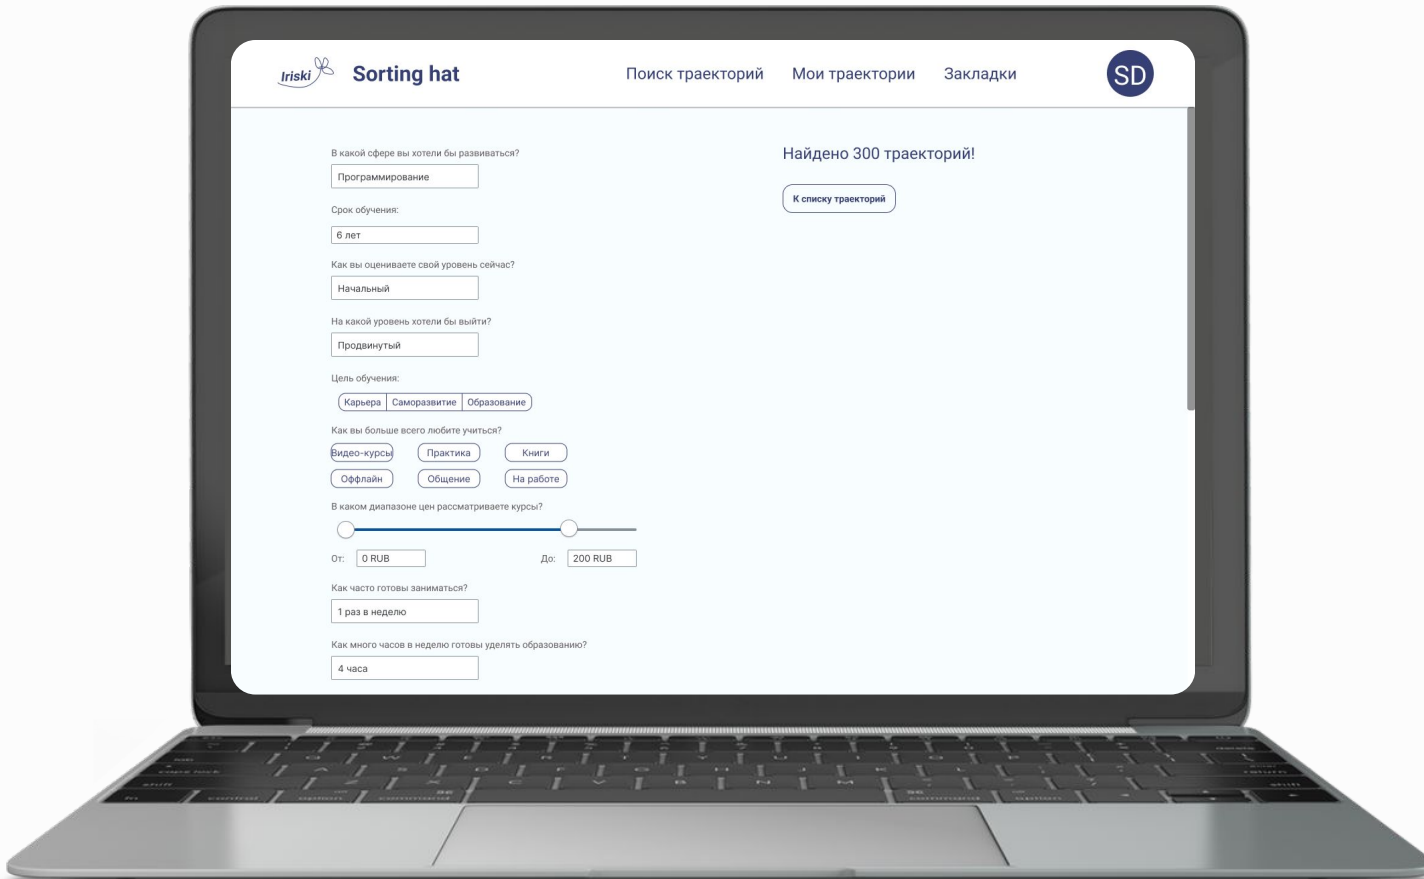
Iriski Sorting hat

Поиск траекторий Мои траектории Закладки

SD

В какой сфере вы хотели бы развиваться?

Программирование

Срок обучения:

6 лет

Как вы оцениваете свой уровень сейчас?

Начальный

На какой уровень хотели бы выйти?

Продвинутый

Цель обучения:

Карьера Саморазвитие Образование

Как вы больше всего любите учиться?

Видео-курсы Практика Книги

Оффлайн Общение На работе

В каком диапазоне цен рассматриваете курсы?

От: 0 RUB До: 200 RUB

Как часто готовы заниматься?

1 раз в неделю

Как много часов в неделю готовы уделять образованию?

4 часа

Найдено 300 траекторий!

К списку траекторий